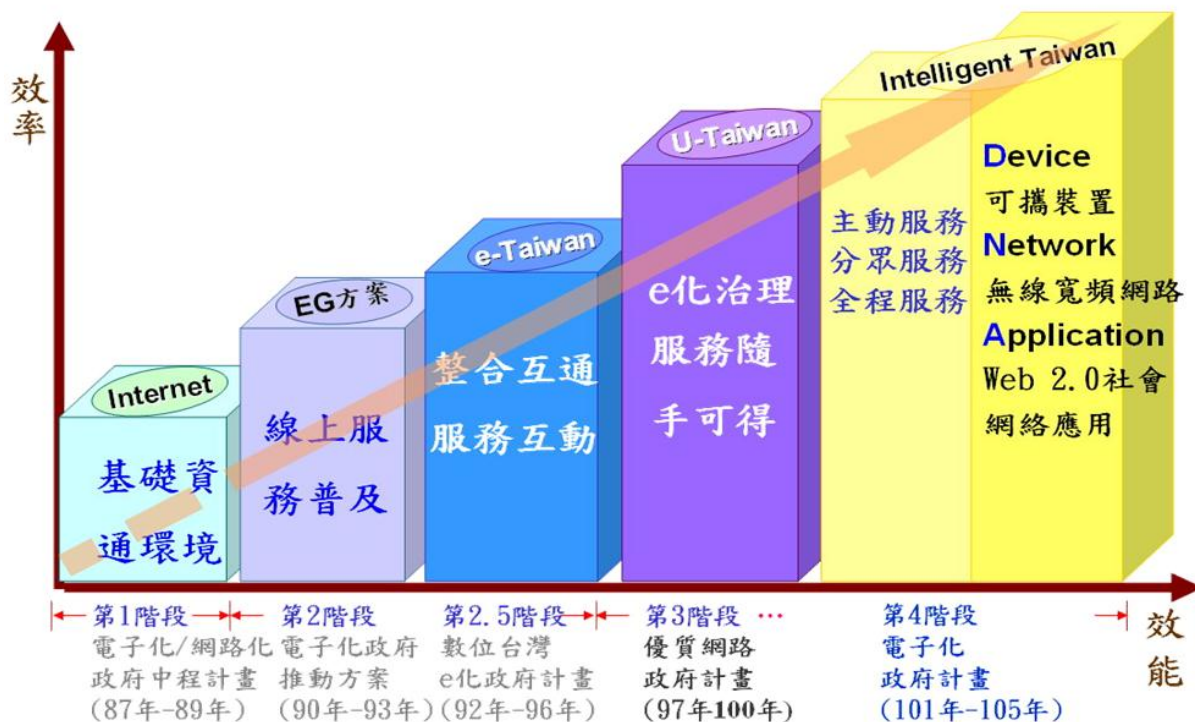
效率

Internet
基礎資通環境

EG方案
線上服務普及

e-Taiwan
整合互通服務互動

U-Taiwan
e化治理服務隨手可得

Intelligent Taiwan
主動服務
分眾服務
全程服務

Device
可攜裝置
Network
無線寬頻網路
Application
Web 2.0社會網絡應用

第1階段
電子化/網路化政府中程計畫
(87年-89年)

第2階段
電子化政府推動方案
(90年-93年)

第2.5階段
數位台灣e化政府計畫
(92年-96年)

第3階段 …
優質網路政府計畫
(97年100年)

第4階段
電子化政府計畫
(101年-105年)

效能